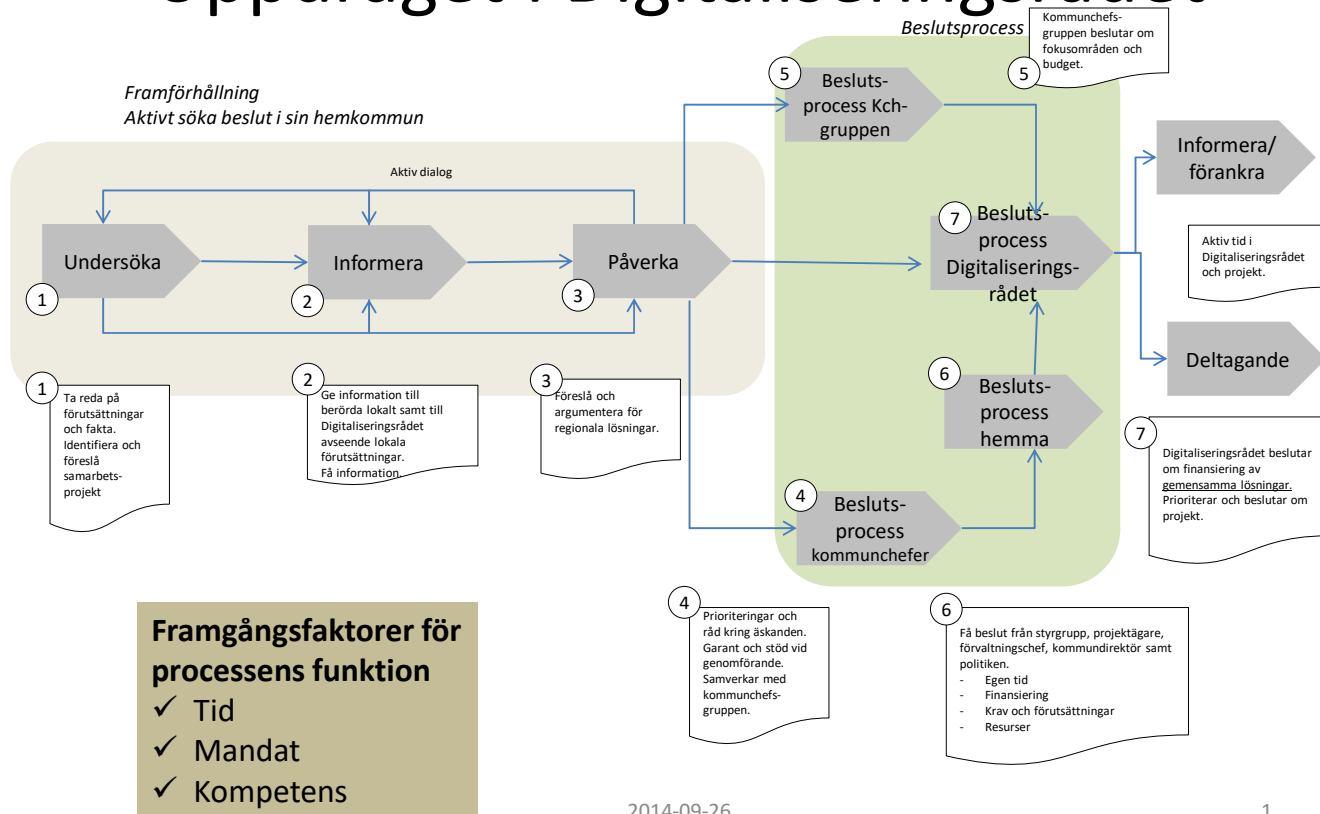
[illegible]

Beslutsprocess

5 Kommunchefsgruppen beslutar om fokusområden och budget.

Framförhållning
Aktivt söka beslut i sin hemkommun

5 Besluts-process Kch-gruppen

Aktiv dialog

Informera/förankra

7 Besluts-process Digitaliserings-rådet

Aktiv tid i Digitaliseringsrådet och projekt.

Undersöka 1

Informera 2

Påverka 3

Deltagande

6 Besluts-process hemma

1 Ta reda på förutsättningar och fakta. Identifiera och föreslå samarbets-projekt

2 Ge information till berörda lokalt samt till Digitaliseringsrådet avseende lokala förutsättningar. Få information.

3 Föreslå och argumentera för regionala lösningar.

7 Digitaliseringsrådet beslutar om finansiering av gemensamma lösningar. Prioriterar och beslutar om projekt.

4 Besluts-process kommunchefer

Framgångsfaktorer för processens funktion
✓ Tid
✓ Mandat
✓ Kompetens

4 Prioriteringar och råd kring äskanden. Garant och stöd vid genomförande. Samverkar med kommunchefs-gruppen.

6 Få beslut från styrgrupp, projektägare, förvaltningschef, kommundirektör samt politiken.
- Egen tid
- Finansiering
- Krav och förutsättningar
- Resurser

2014-09-26

1